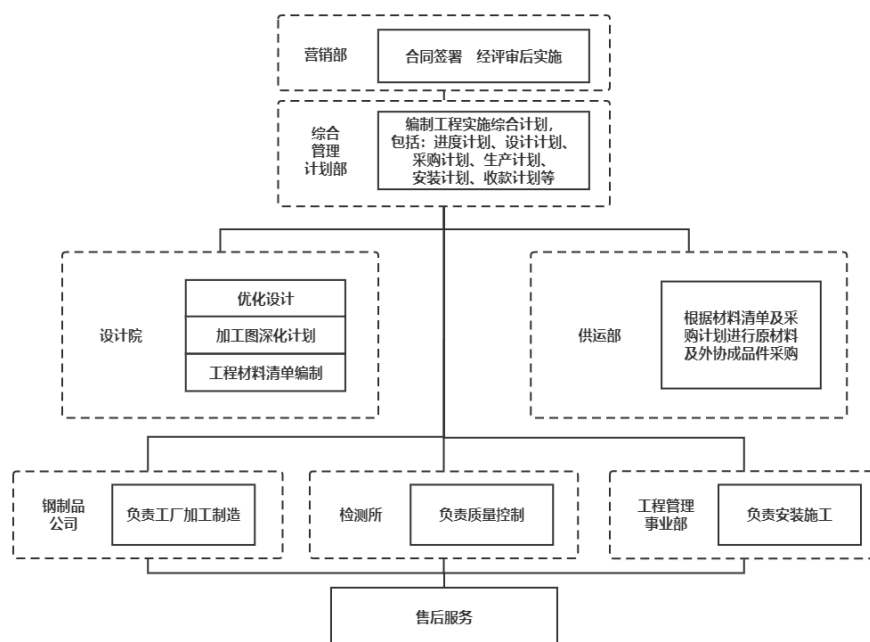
营销部

合同签署　经评审后实施

综合管理计划部

编制工程实施综合计划，包括：进度计划、设计计划、采购计划、生产计划、安装计划、收款计划等

设计院

优化设计

加工图深化计划

工程材料清单编制

供运部

根据材料清单及采购计划进行原材料及外协成品件采购

钢制品公司

负责工厂加工制造

检测所

负责质量控制

工程管理事业部

负责安装施工

售后服务